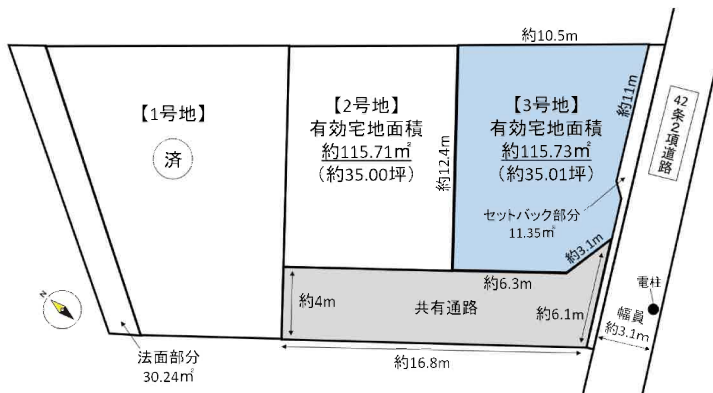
約10.5m

【1号地】

済

【2号地】
有効宅地面積
約115.71㎡
（約35.00坪）

約12.4m

【3号地】
有効宅地面積
約115.73㎡
（約35.01坪）

約11m

42条2項道路

セットバック部分
11.35㎡

約3.1m

約6.3m

約4m

共有通路

約6.1m

電柱

幅員
約3.1m

N

法面部分
30.24㎡

約16.8m